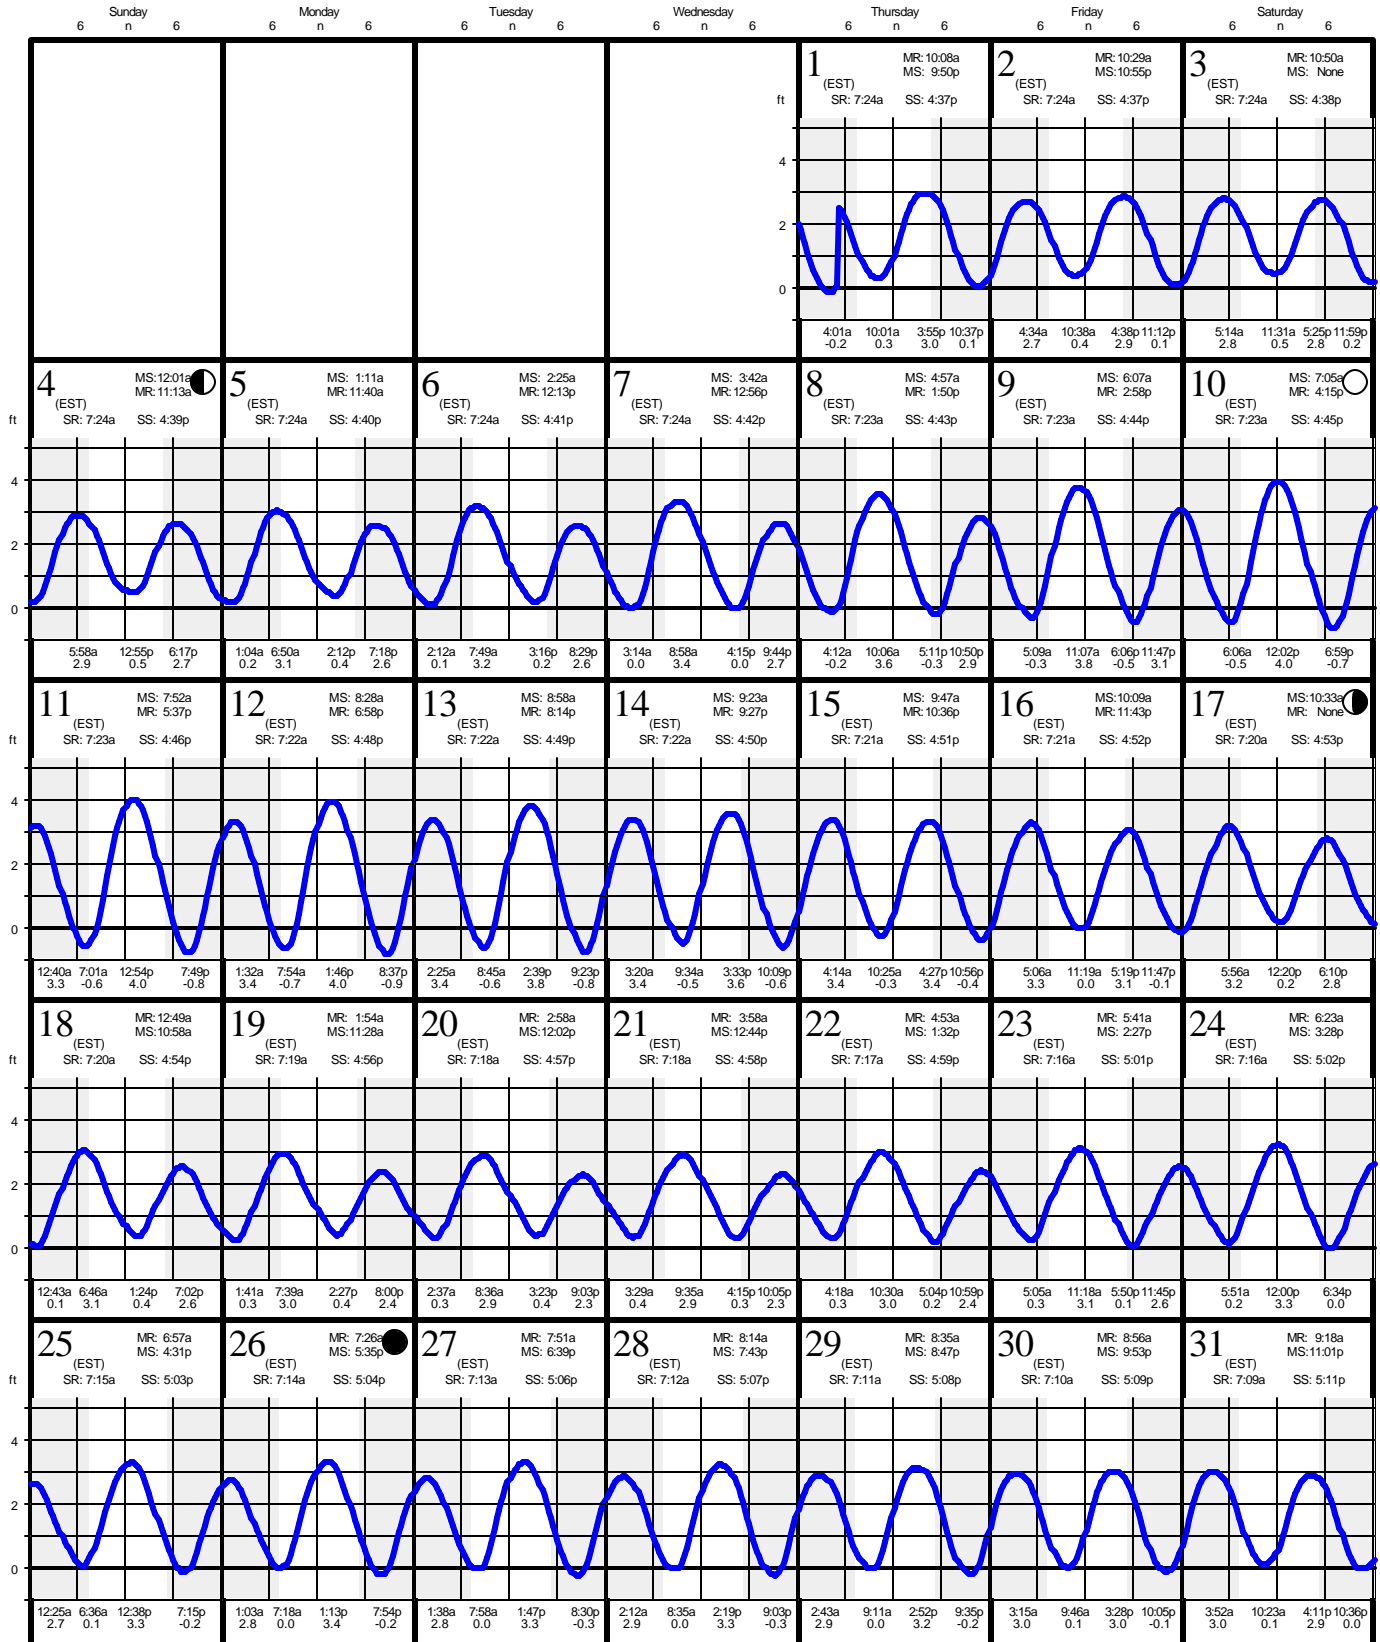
Sunday 6 n 6
Monday 6 n 6
Tuesday 6 n 6
Wednesday 6 n 6
Thursday 6 n 6
Friday 6 n 6
Saturday 6 n 6

1 (EST) MR: 10:08a MS: 9:50p SR: 7:24a SS: 4:37p
ft 4 2 0
4:01a -0.2 10:01a 0.3 3:55p 3.0 10:37p 0.1

2 (EST) MR: 10:29a MS: 10:55p SR: 7:24a SS: 4:37p
4:34a 2.7 10:38a 0.4 4:38p 2.9 11:12p 0.1

3 (EST) MR: 10:50a MS: None SR: 7:24a SS: 4:38p
5:14a 2.8 11:31a 0.5 5:25p 2.8 11:59p 0.2

4 (EST) MS: 12:01a MR: 11:13a SR: 7:24a SS: 4:39p
ft 4 2 0
5:58a 2.9 12:55p 0.5 6:17p 2.7

5 (EST) MS: 1:11a MR: 11:40a SR: 7:24a SS: 4:40p
1:04a 0.2 6:50a 3.1 2:12p 0.4 7:18p 2.6

6 (EST) MS: 2:25a MR: 12:13p SR: 7:24a SS: 4:41p
2:12a 0.1 7:49a 3.2 3:16p 0.2 8:29p 2.6

7 (EST) MS: 3:42a MR: 12:56p SR: 7:24a SS: 4:42p
3:14a 0.0 8:58a 3.4 4:15p 0.0 9:44p 2.7

8 (EST) MS: 4:57a MR: 1:50p SR: 7:23a SS: 4:43p
4:12a -0.2 10:06a 3.6 5:11p -0.3 10:50p 2.9

9 (EST) MS: 6:07a MR: 2:58p SR: 7:23a SS: 4:44p
5:09a -0.3 11:07a 3.8 6:06p -0.5 11:47p 3.1

10 (EST) MS: 7:05a MR: 4:15p SR: 7:23a SS: 4:45p
6:06a -0.5 12:02p 4.0 6:59p -0.7

11 (EST) MS: 7:52a MR: 5:37p SR: 7:23a SS: 4:46p
ft 4 2 0
12:40a 3.3 7:01a -0.6 12:54p 4.0 7:49p -0.8

12 (EST) MS: 8:28a MR: 6:58p SR: 7:22a SS: 4:48p
1:32a 3.4 7:54a -0.7 1:46p 4.0 8:37p -0.9

13 (EST) MS: 8:58a MR: 8:14p SR: 7:22a SS: 4:49p
2:25a 3.4 8:45a -0.6 2:39p 3.8 9:23p -0.8

14 (EST) MS: 9:23a MR: 9:27p SR: 7:22a SS: 4:50p
3:20a 3.4 9:34a -0.5 3:33p 3.6 10:09p -0.6

15 (EST) MS: 9:47a MR: 10:36p SR: 7:21a SS: 4:51p
4:14a 3.4 10:25a -0.3 4:27p 3.4 10:56p -0.4

16 (EST) MS: 10:09a MR: 11:43p SR: 7:21a SS: 4:52p
5:06a 3.3 11:19a 0.0 5:19p 3.1 11:47p -0.1

17 (EST) MS: 10:33a MR: None SR: 7:20a SS: 4:53p
5:56a 3.2 12:20p 0.2 6:10p 2.8

18 (EST) MR: 12:49a MS: 10:58a SR: 7:20a SS: 4:54p
ft 4 2 0
12:43a 0.1 6:46a 3.1 1:24p 0.4 7:02p 2.6

19 (EST) MR: 1:54a MS: 11:28a SR: 7:19a SS: 4:56p
1:41a 0.3 7:39a 3.0 2:27p 0.4 8:00p 2.4

20 (EST) MR: 2:58a MS: 12:02p SR: 7:18a SS: 4:57p
2:37a 0.3 8:36a 2.9 3:23p 0.4 9:03p 2.3

21 (EST) MR: 3:58a MS: 12:44p SR: 7:18a SS: 4:58p
3:29a 0.4 9:35a 2.9 4:15p 0.3 10:05p 2.3

22 (EST) MR: 4:53a MS: 1:32p SR: 7:17a SS: 4:59p
4:18a 0.3 10:30a 3.0 5:04p 0.2 10:59p 2.4

23 (EST) MR: 5:41a MS: 2:27p SR: 7:16a SS: 5:01p
5:05a 0.3 11:18a 3.1 5:50p 0.1 11:45p 2.6

24 (EST) MR: 6:23a MS: 3:28p SR: 7:16a SS: 5:02p
5:51a 0.2 12:00p 3.3 6:34p 0.0

25 (EST) MR: 6:57a MS: 4:31p SR: 7:15a SS: 5:03p
ft 4 2 0
12:25a 2.7 6:36a 0.1 12:38p 3.3 7:15p -0.2

26 (EST) MR: 7:26a MS: 5:35p SR: 7:14a SS: 5:04p
1:03a 2.8 7:18a 0.0 1:13p 3.4 7:54p -0.2

27 (EST) MR: 7:51a MS: 6:39p SR: 7:13a SS: 5:06p
1:38a 2.8 7:58a 0.0 1:47p 3.3 8:30p -0.3

28 (EST) MR: 8:14a MS: 7:43p SR: 7:12a SS: 5:07p
2:12a 2.9 8:35a 0.0 2:19p 3.3 9:03p -0.3

29 (EST) MR: 8:35a MS: 8:47p SR: 7:11a SS: 5:08p
2:43a 2.9 9:11a 0.0 2:52p 3.2 9:35p -0.2

30 (EST) MR: 8:56a MS: 9:53p SR: 7:10a SS: 5:09p
3:15a 3.0 9:46a 0.1 3:28p 3.0 10:05p -0.1

31 (EST) MR: 9:18a MS: 11:01p SR: 7:09a SS: 5:11p
3:52a 3.0 10:23a 0.1 4:11p 2.9 10:36p 0.0